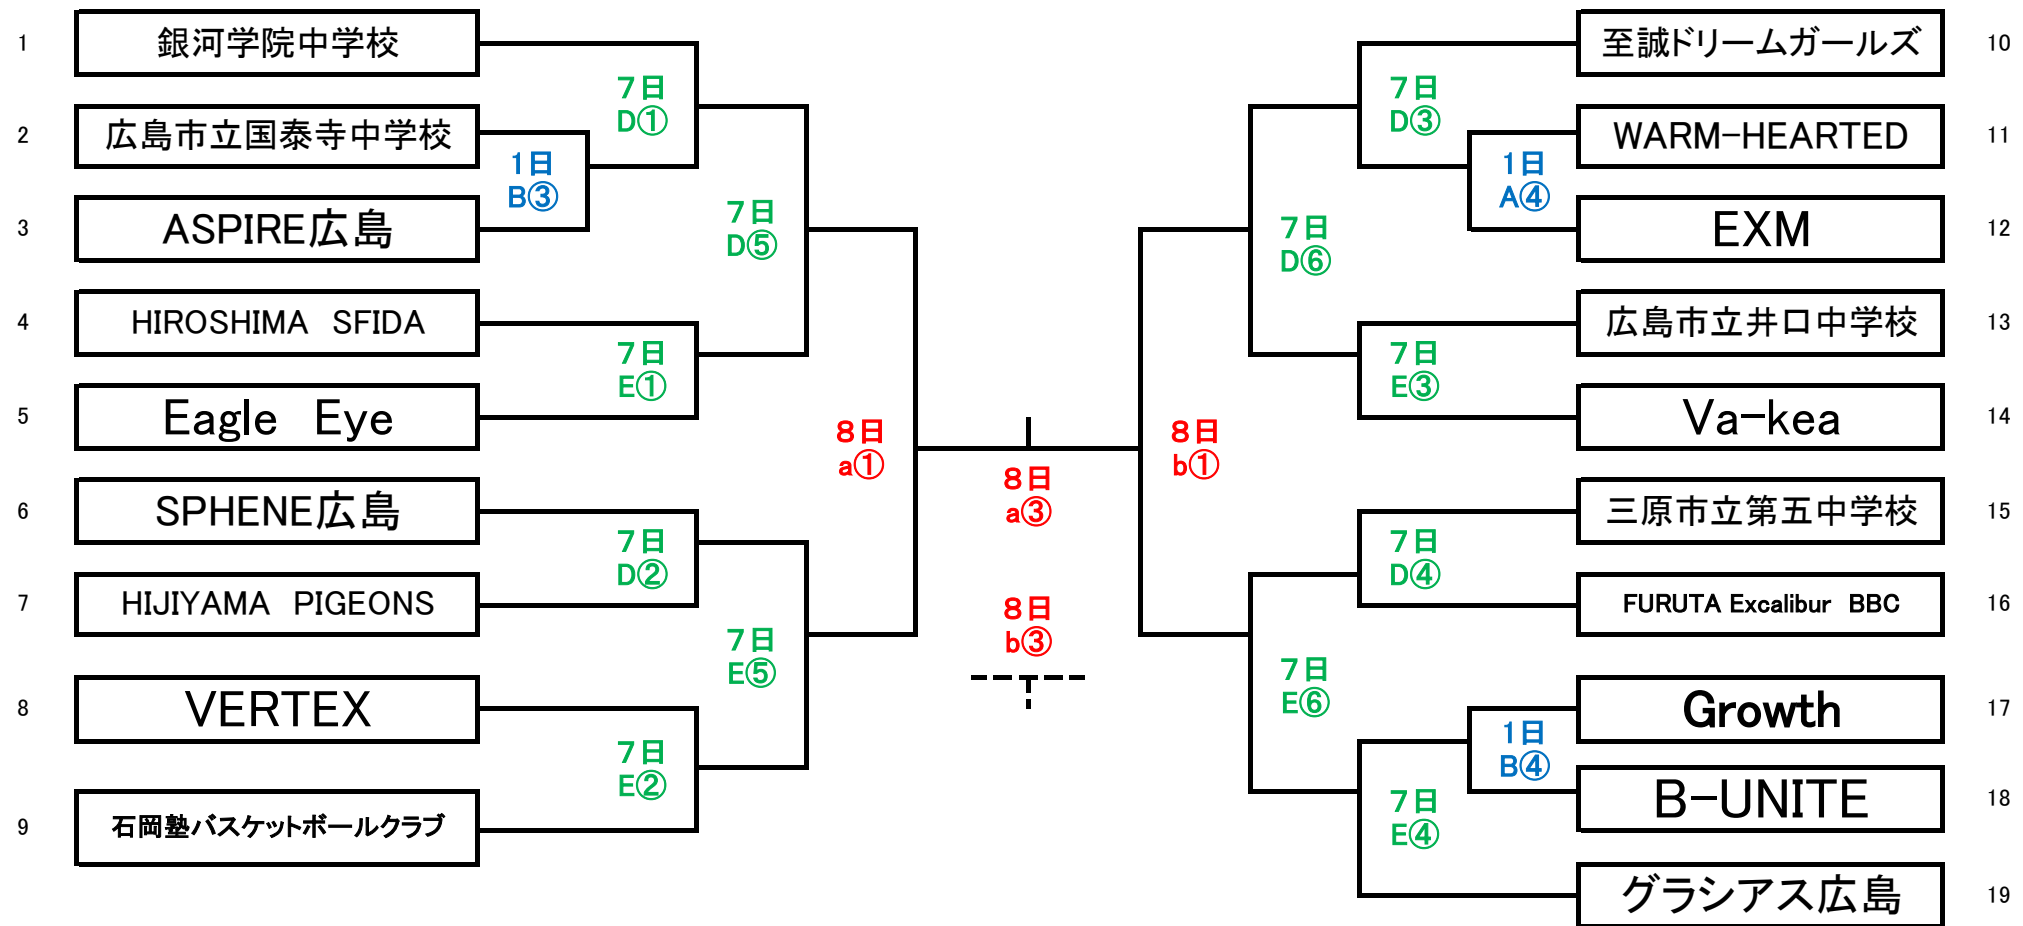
1 銀河学院中学校
2 広島市立国泰寺中学校
3 ASPIRE広島
4 HIROSHIMA SFIDA
5 Eagle Eye
6 SPHENE広島
7 HIJIYAMA PIGEONS
8 VERTEX
9 石岡塾バスケットボールクラブ

1日 B③
7日 D①
7日 D⑤
7日 E①
8日 a①
7日 D②
7日 E⑤
7日 E②

8日 a③
8日 b③

8日 b①
7日 D⑥
7日 D③
1日 A④
7日 E③
7日 D④
7日 E⑥
1日 B④
7日 E④

至誠ドリームガールズ 10
WARM−HEARTED 11
EXM 12
広島市立井口中学校 13
Va−kea 14
三原市立第五中学校 15
FURUTA Excalibur BBC 16
Growth 17
B−UNITE 18
グラシアス広島 19